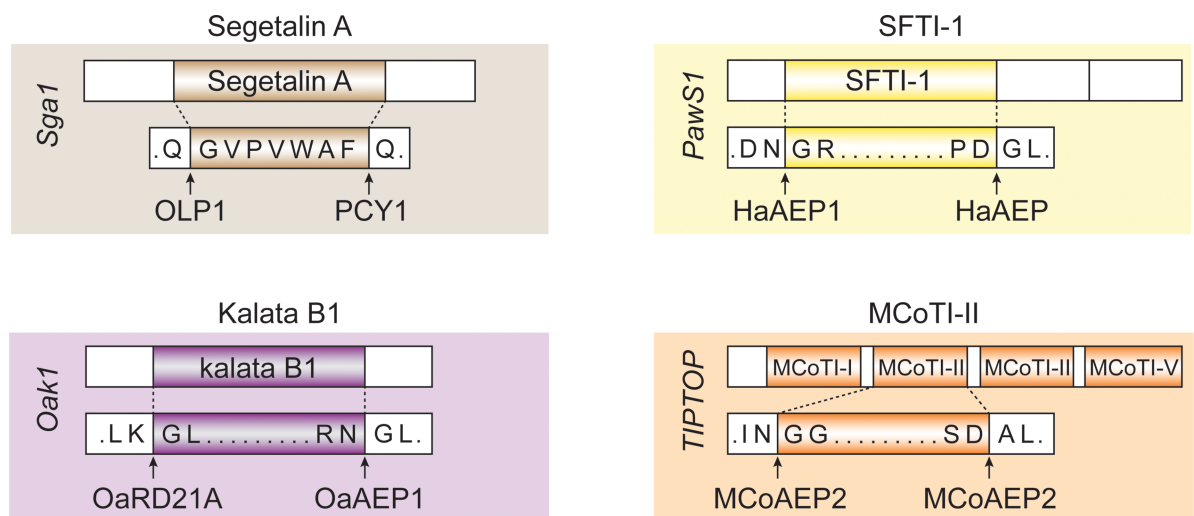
Segetalin A

Sga1

Segetalin A

.Q GVPVWAF Q.

OLP1 PCY1

SFTI-1

PawS1

SFTI-1

.DN GR.........PD GL.

HaAEP1 HaAEP

Kalata B1

Oak1

kalata B1

.LK GL.........RN GL.

OaRD21A OaAEP1

MCoTI-II

TIPTOP

MCoTI-I MCoTI-II MCoTI-II MCoTI-V

.IN GG.........SD AL.

MCoAEP2 MCoAEP2